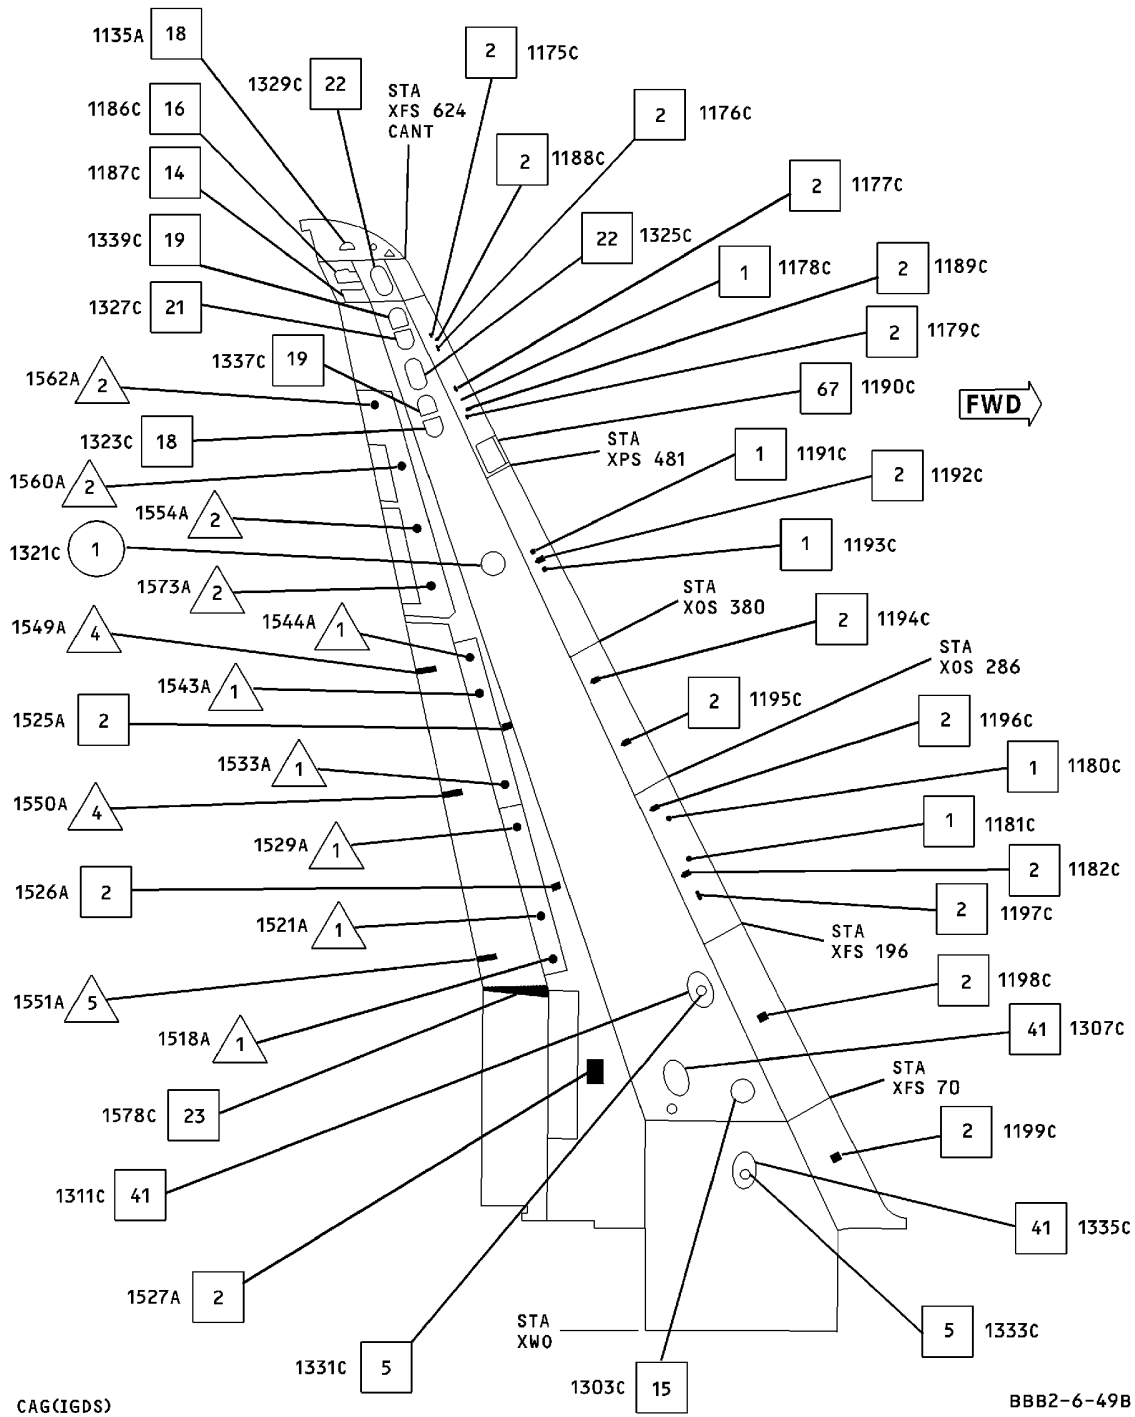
1135A 18
1329C 22
STA XFS 624 CANT
2 1175C
1186C 16
2 1176C
2 1188C
1187C 14
2 1177C
22 1325C
1339C 19
1 1178C
2 1189C
1327C 21
2 1179C
1337C 19
1562A 2
67 1190C
FWD
1323C 18
STA XPS 481
1 1191C
2 1192C
1560A 2
1554A 2
1 1193C
1321C 1
1573A 2
STA XOS 380
1549A 4
1544A 1
2 1194C
STA XOS 286
1543A 1
2 1195C
1525A 2
2 1196C
1533A 1
1 1180C
1550A 4
1 1181C
1529A 1
2 1182C
1526A 2
2 1197C
1521A 1
STA XFS 196
2 1198C
1551A 5
1518A 1
41 1307C
1578C 23
STA XFS 70
2 1199C
1311C 41
41 1335C
1527A 2
5 1333C
STA XW0
1331C 5
1303C 15
CAG(IGDS)
BBB2-6-49B